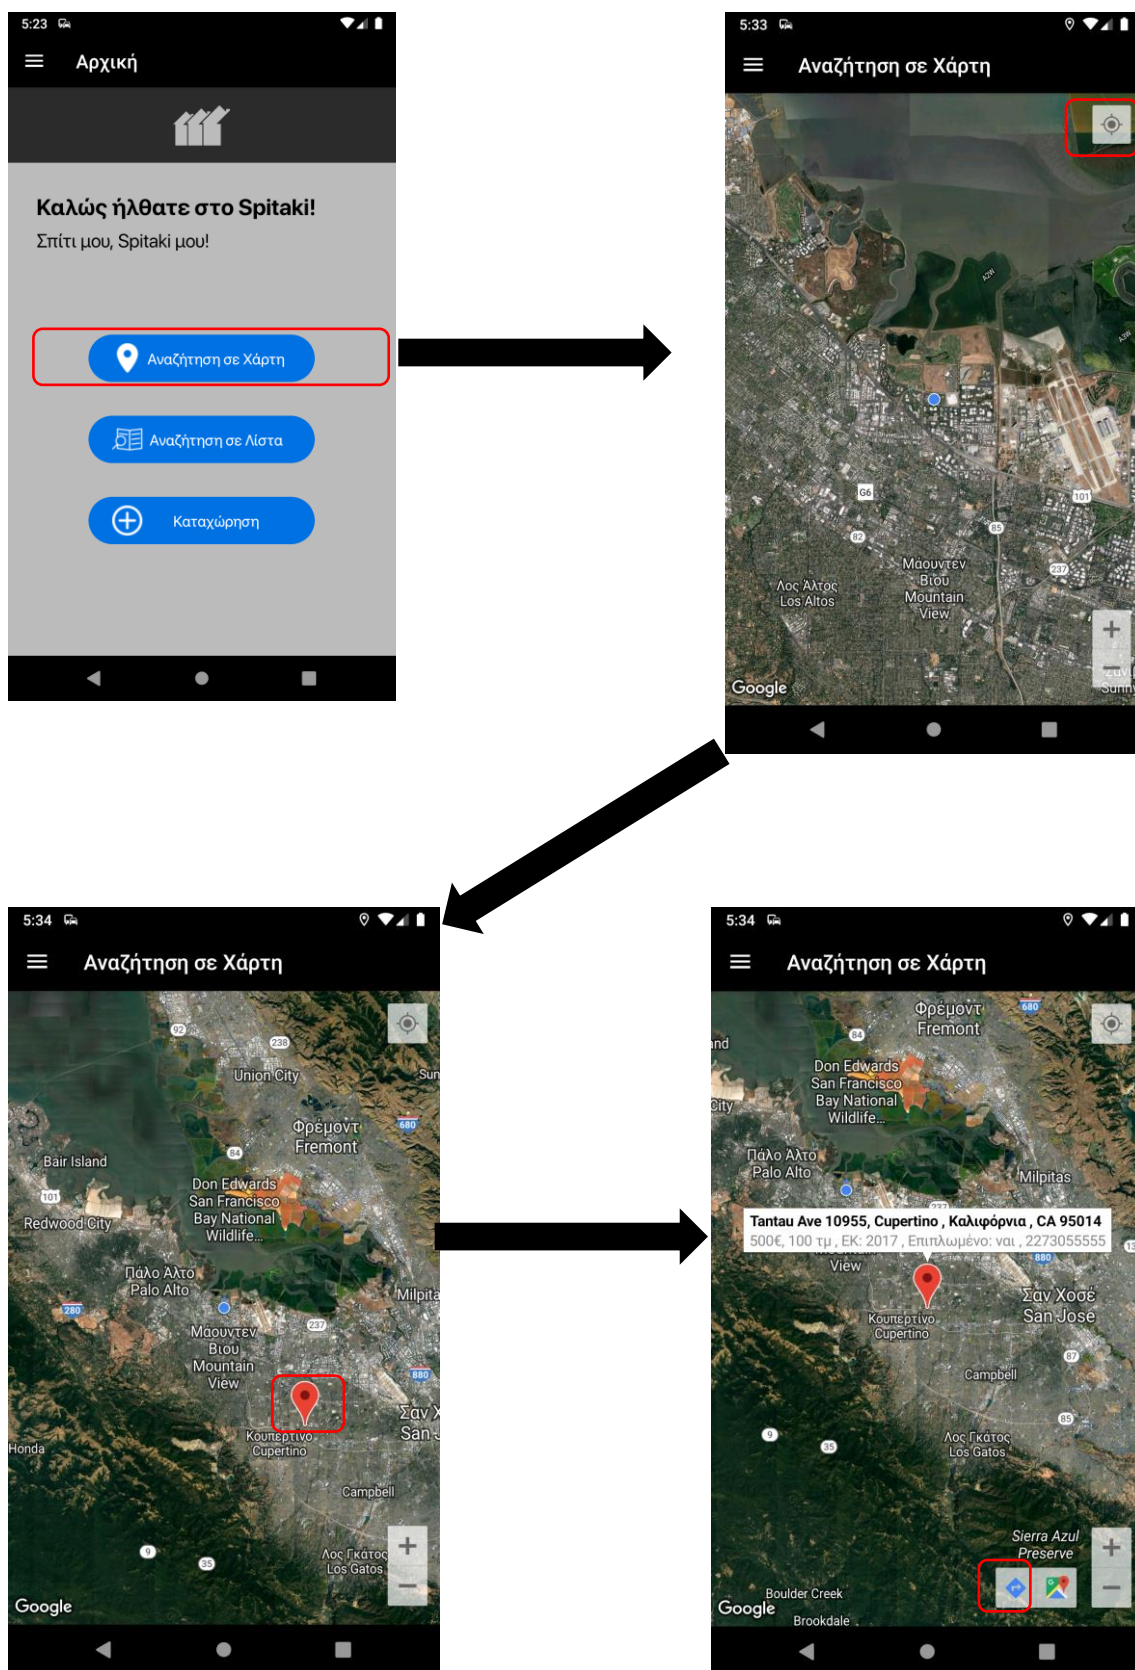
5:23

Αρχική

Καλώς ήλθατε στο Spitaki!
Σπίτι μου, Spitaki μου!

Αναζήτηση σε Χάρτη

Αναζήτηση σε Λίστα

Καταχώρηση

5:33

Αναζήτηση σε Χάρτη

A2W
G6
101
82
85
237
Λος Άλτος
Los Altos
Μάουντεν
Βιου
Mountain
View
Google

5:34

Αναζήτηση σε Χάρτη

92
238
Union City
Φρέμοντ
Fremont
680
84
Bair Island
101
Redwood City
Don Edwards
San Francisco
Bay National
Wildlife...
Πάλο Άλτο
Palo Alto
280
Milpita
Μάουντεν
Βιου
Mountain
View
237
880
Σαν Χ
San J
Honda
Κουπερτίνο
Cupertino
Campbell
9
35
Λος Γκάτος
Los Gatos
Google

5:34

Αναζήτηση σε Χάρτη

Φρέμοντ
Fremont
680
84
Don Edwards
San Francisco
Bay National
Wildlife...
Πάλο Άλτο
Palo Alto
Milpitas
Tantau Ave 10955, Cupertino , Καλιφόρνια , CA 95014
500€, 100 τμ , ΕΚ: 2017 , Επιπλωμένο: ναι , 2273055555
880
View
Σαν Χοσέ
San Jose
Κουπερτίνο
Cupertino
Campbell
9
35
85
Λος Γκάτος
Los Gatos
Sierra Azul
Preserve
Boulder Creek
Google
Brookdale